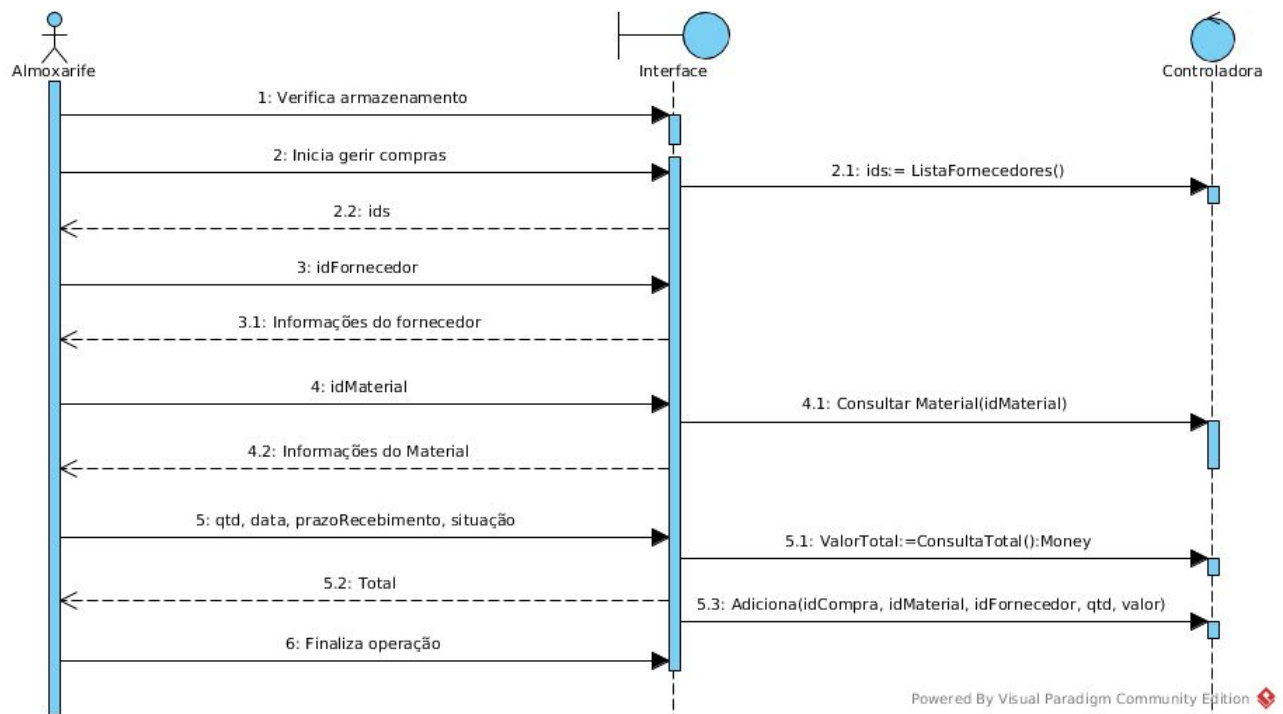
Almoxarife

Interface

Controladora

1: Verifica armazenamento

2: Inicia gerir compras

2.1: ids:= ListaFornecedores()

2.2: ids

3: idFornecedor

3.1: Informações do fornecedor

4: idMaterial

4.1: Consultar Material(idMaterial)

4.2: Informações do Material

5: qtd, data, prazoRecebimento, situação

5.1: ValorTotal:=ConsultaTotal():Money

5.2: Total

5.3: Adiciona(idCompra, idMaterial, idFornecedor, qtd, valor)

6: Finaliza operação

Powered By Visual Paradigm Community Edition